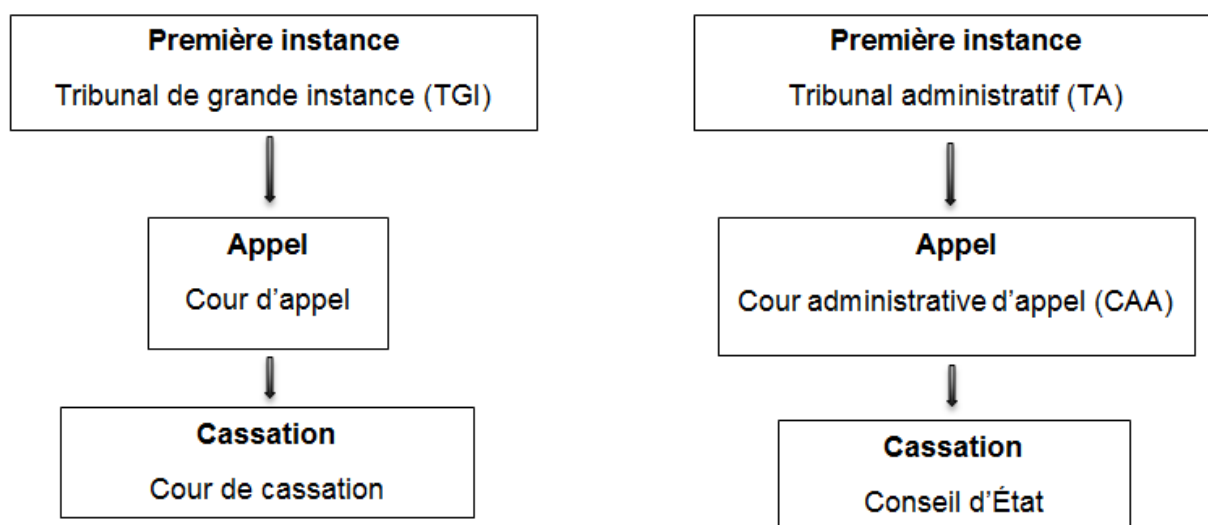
**Première instance**

Tribunal de grande instance (TGI)

**Appel**

Cour d'appel

**Cassation**

Cour de cassation

**Première instance**

Tribunal administratif (TA)

**Appel**

Cour administrative d'appel (CAA)

**Cassation**

Conseil d'État